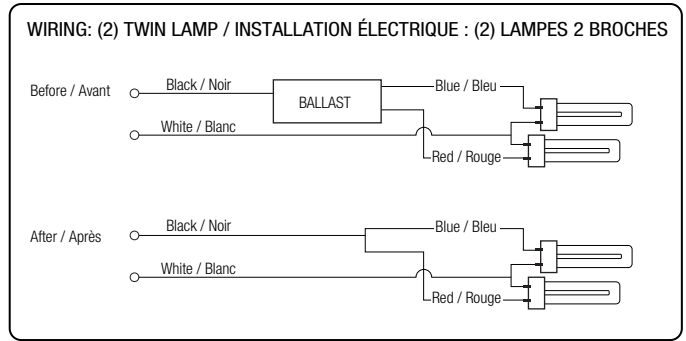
WIRING: (2) TWIN LAMP / INSTALLATION ÉLECTRIQUE : (2) LAMPES 2 BROCHES

Before / Avant

Black / Noir

BALLAST

Blue / Bleu

White / Blanc

Red / Rouge

After / Après

Black / Noir

Blue / Bleu

White / Blanc

Red / Rouge